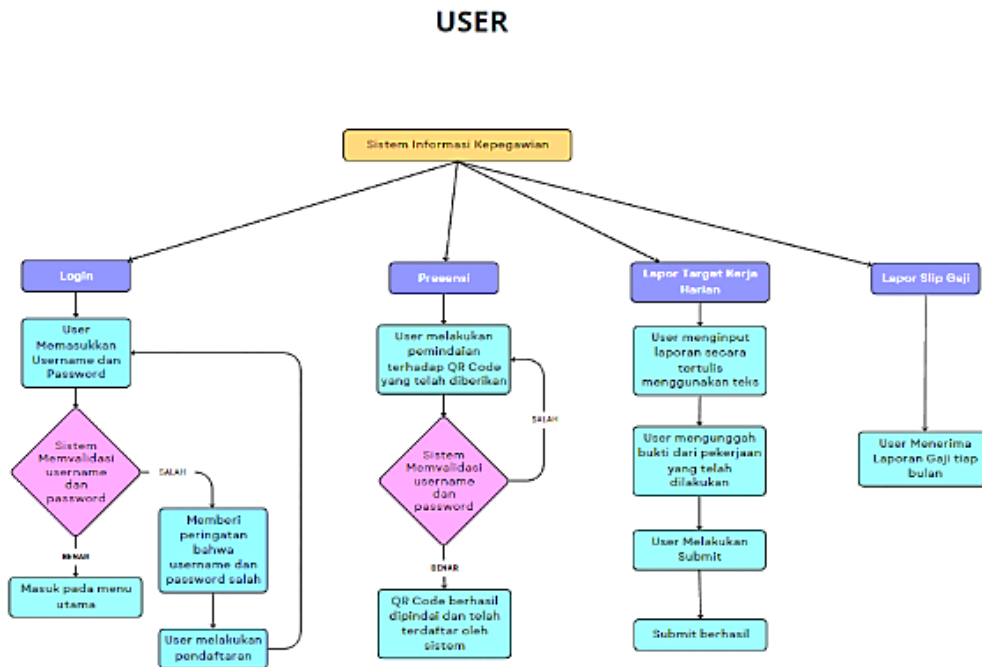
USER

Sistem Informasi Kepegawaian

Login

User Memasukkan Username dan Password

Sistem Memvalidasi username dan password

SALAH

Memberi peringatan bahwa username dan password salah

BENAR

Masuk pada menu utama

User melakukan pendaftaran

Presensi

User melakukan pemindaian terhadap QR Code yang telah diberikan

SALAH

Sistem Memvalidasi username dan password

BENAR

QR Code berhasil dipindai dan telah terdaftar oleh sistem

Lapor Target Kerja Harian

User menginput laporan secara tertulis menggunakan teks

User mengunggah bukti dari pekerjaan yang telah dilakukan

User Melakukan Submit

Submit berhasil

Lapor Slip Gaji

User Menerima Laporan Gaji tiap bulan